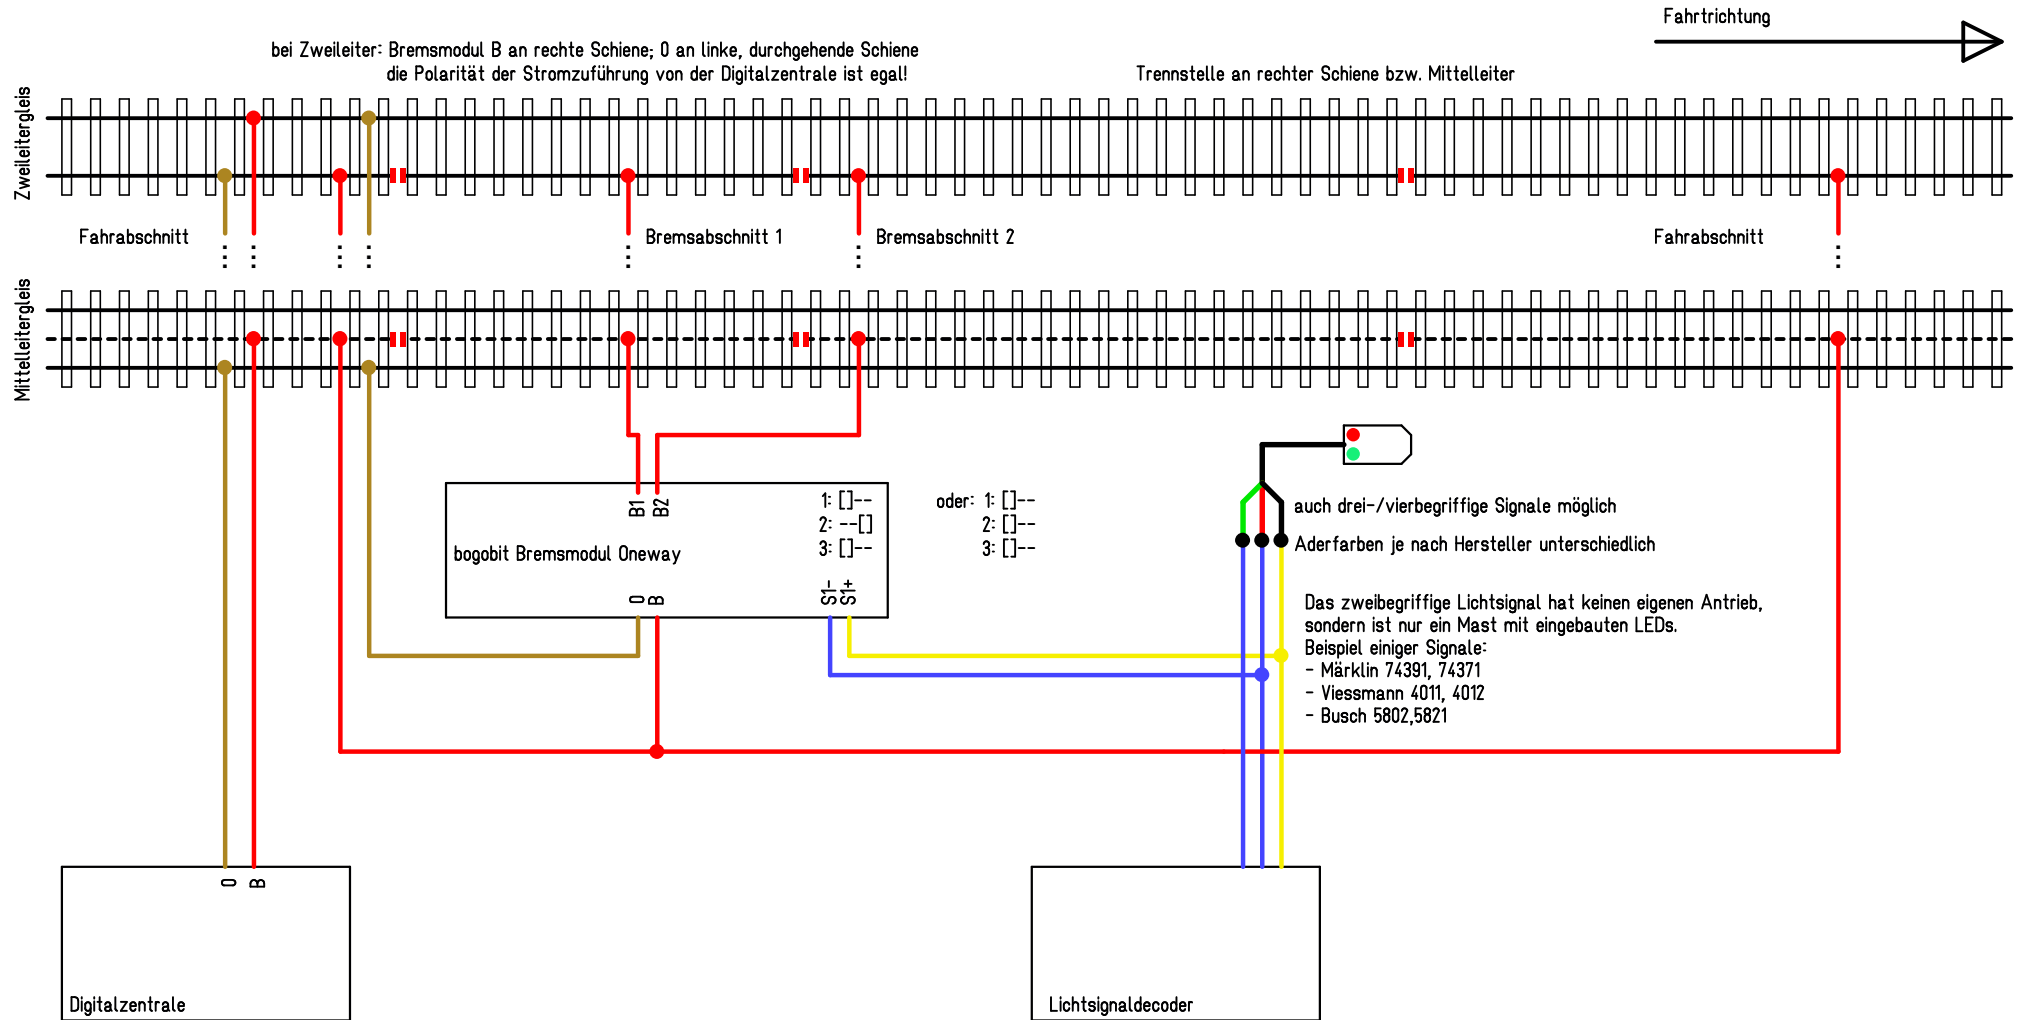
Fahrtrichtung

bei Zweileiter: Bremsmodul B an rechte Schiene; 0 an linke, durchgehende Schiene
die Polarität der Stromzuführung von der Digitalzentrale ist egal!

Trennstelle an rechter Schiene bzw. Mittelleiter

Zweileitergleis

Fahrabschnitt

Bremsabschnitt 1

Bremsabschnitt 2

Fahrabschnitt

Mittelleitergleis

B1 B2

1: []--
2: --[]
3: []--

bogobit Bremsmodul Oneway

0 B

S1- S1+

oder: 1: []--
2: []--
3: []--

auch drei-/vierbegriffige Signale möglich

Aderfarben je nach Hersteller unterschiedlich

Das zweibegriffige Lichtsignal hat keinen eigenen Antrieb, sondern ist nur ein Mast mit eingebauten LEDs.
Beispiel einiger Signale:
- Märklin 74391, 74371
- Viessmann 4011, 4012
- Busch 5802,5821

0 B

Digitalzentrale

Lichtsignaldecoder